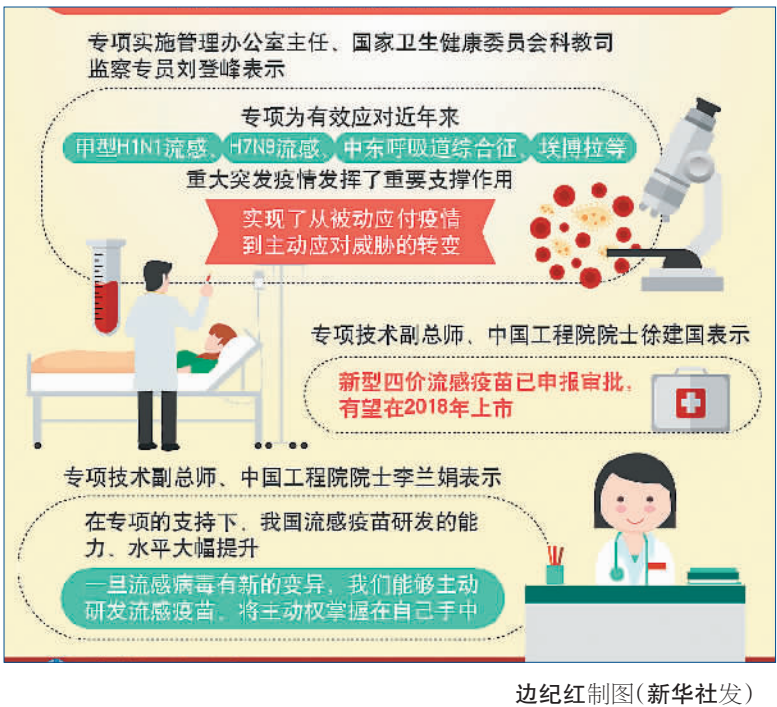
专项实施管理办公室主任、国家卫生健康委员会科教司监察专员刘登峰表示

专项为有效应对近年来

甲型H1N1流感、H7N9流感、中东呼吸道综合征、埃博拉等

重大突发疫情发挥了重要支撑作用

实现了从被动应付疫情到主动应对威胁的转变

专项技术副总师、中国工程院院士徐建国表示

新型四价流感疫苗已申报审批，有望在2018年上市

专项技术副总师、中国工程院院士李兰娟表示

在专项的支持下，我国流感疫苗研发的能力、水平大幅提升

一旦流感病毒有新的变异，我们能够主动研发流感疫苗，将主动权掌握在自己手中

边纪红制图（新华社发）